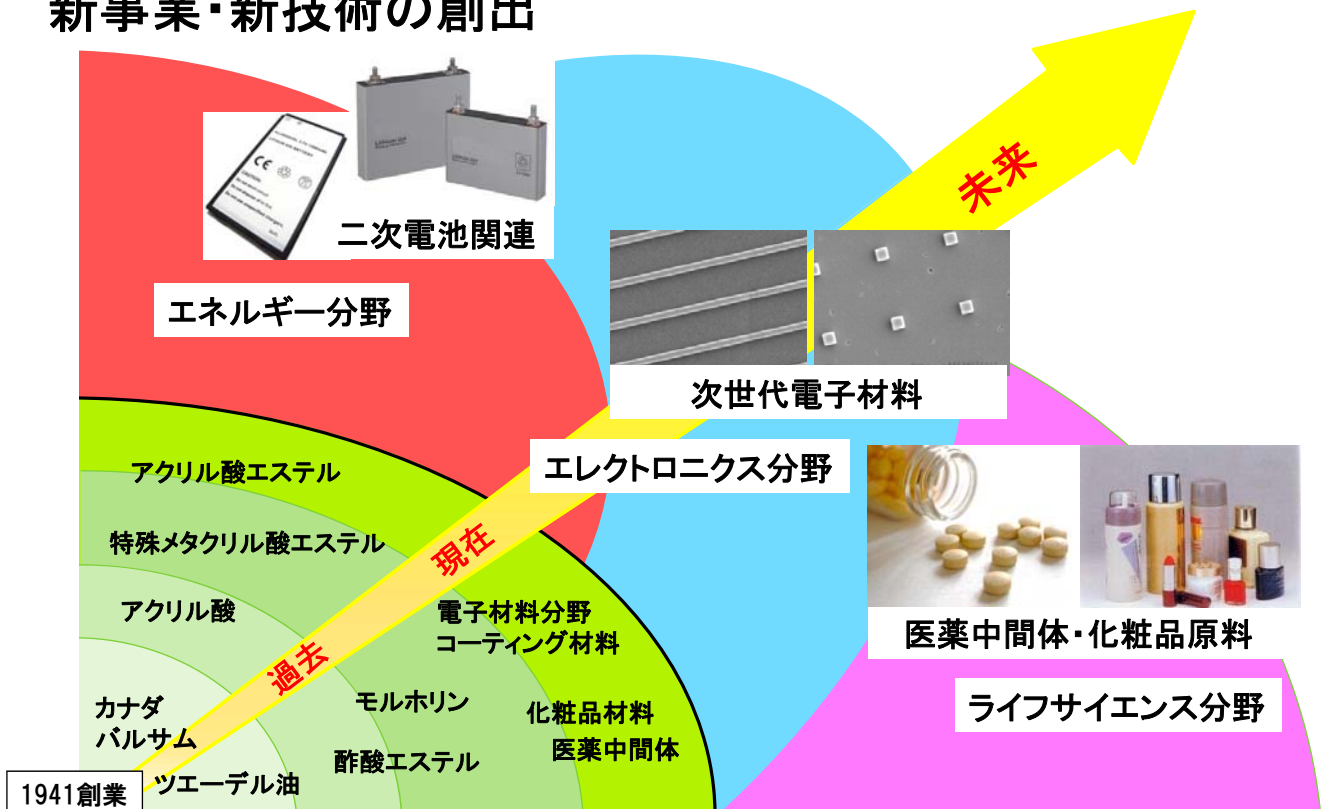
新事業・新技術の創出

未来

二次電池関連

エネルギー分野

次世代電子材料

エレクトロニクス分野

医薬中間体・化粧品原料

ライフサイエンス分野

現在

過去

アクリル酸エステル

特殊メタクリル酸エステル

アクリル酸

電子材料分野
コーティング材料

モルホリン

化粧品材料
医薬中間体

カナダ
バルサム

酢酸エステル

ツエーデル油

1941創業